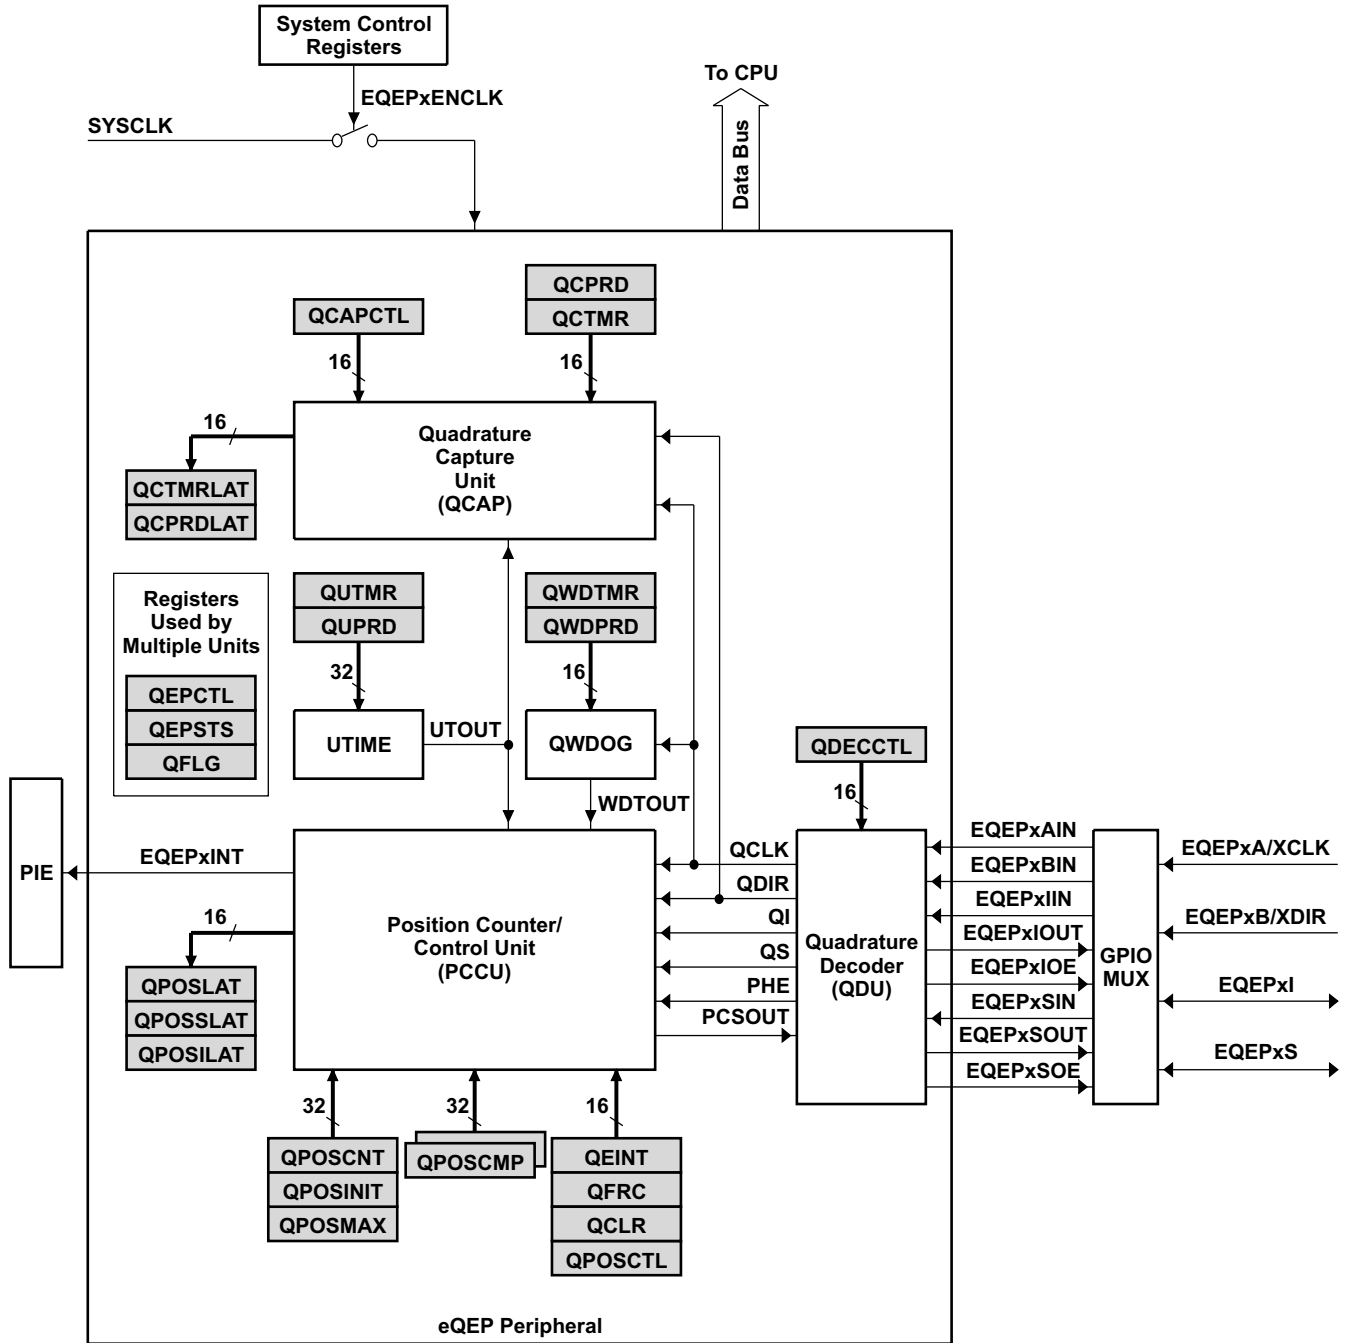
System Control Registers

EQEPxENCLK

SYSCLK

To CPU

Data Bus

QCPRD

QCTMR

QCAPCTL

16

16

16

Quadrature Capture Unit (QCAP)

QCTMRLAT

QCPRDLAT

Registers Used by Multiple Units

QEPCTL

QEPSTS

QFLG

QUTMR

QUPRD

32

UTIME

UTOUT

QWDTMR

QWDPRD

16

QWDOG

QDECCTL

16

WDTOUT

PIE

EQEPxINT

16

Position Counter/ Control Unit (PCCU)

QCLK

QDIR

QI

QS

PHE

PCSOUT

Quadrature Decoder (QDU)

EQEPxAIN

EQEPxBIN

EQEPxIIN

EQEPxIOUT

EQEPxIOE

EQEPxSIN

EQEPxSOUT

EQEPxSOE

GPIO MUX

EQEPxA/XCLK

EQEPxB/XDIR

EQEPxI

EQEPxS

QPOSLAT

QPOSSLAT

QPOSILAT

32

32

16

QPOSCNT

QPOSINIT

QPOSMAX

QPOSCMP

QEINT

QFRC

QCLR

QPOSCTL

eQEP Peripheral